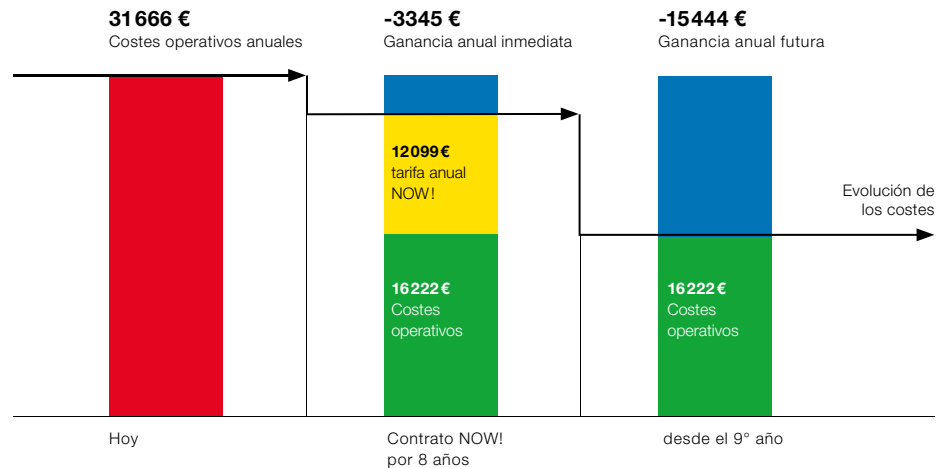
31 666 €
Costes operativos anuales

-3345 €
Ganancia anual inmediata

-15444 €
Ganancia anual futura

12099 €
tarifa anual
NOW!

16222 €
Costes
operativos

16222 €
Costes
operativos

Evolución de
los costes

Hoy

Contrato NOW!
por 8 años

desde el 9° año